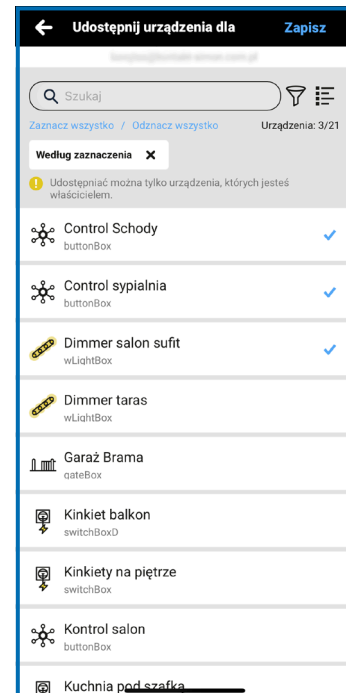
Udostępnij urządzenia dla Zapisz

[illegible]

Szukaj

Zaznacz wszystko / Odznacz wszystko

Urządzenia: 3/21

Według zaznaczenia ✕

Udostępniać można tylko urządzenia, których jesteś właścicielem.

Control Schody
buttonBox

Control sypialnia
buttonBox

Dimmer salon sufit
wLightBox

Dimmer taras
wLightBox

Garaż Brama
gateBox

Kinkiet balkon
switchBoxD

Kinkiety na piętrze
switchBox

Kontrol salon
buttonBox

Kuchnia pod szafka